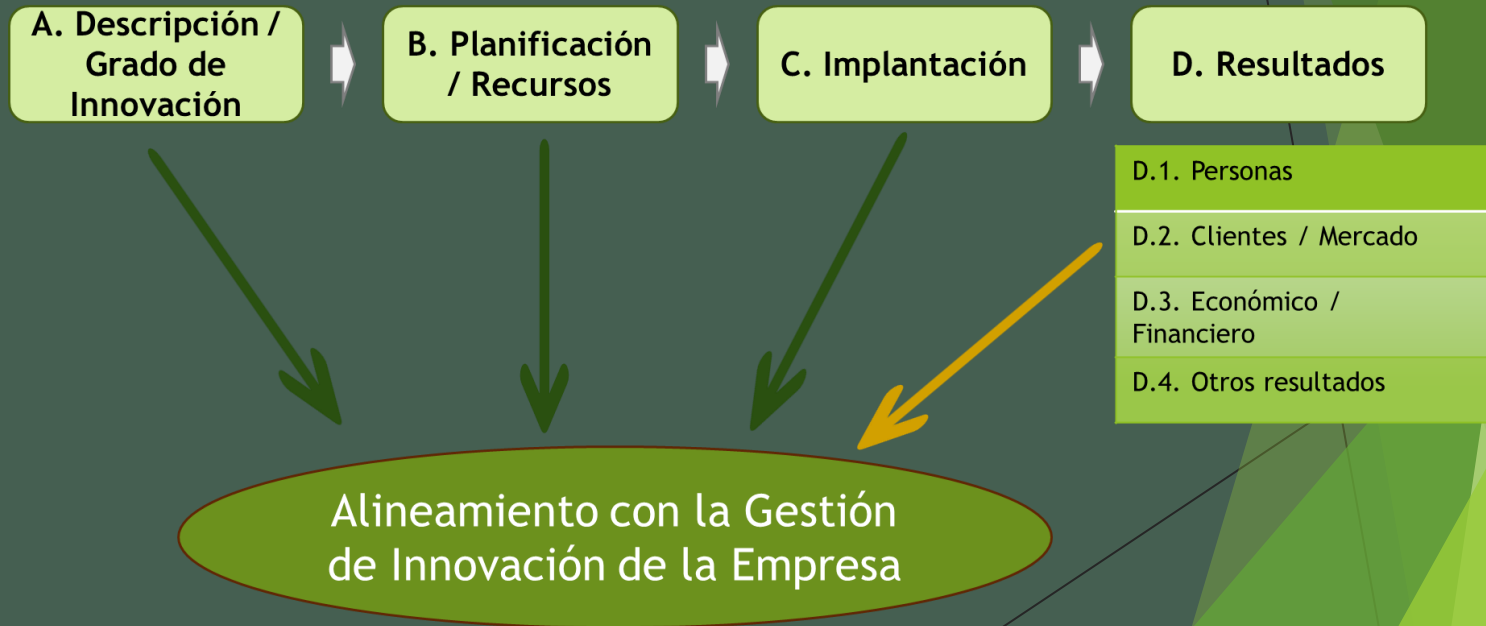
A. Descripción / Grado de Innovación

B. Planificación / Recursos

C. Implantación

D. Resultados

D.1. Personas

D.2. Clientes / Mercado

D.3. Económico / Financiero

D.4. Otros resultados

Alineamiento con la Gestión de Innovación de la Empresa